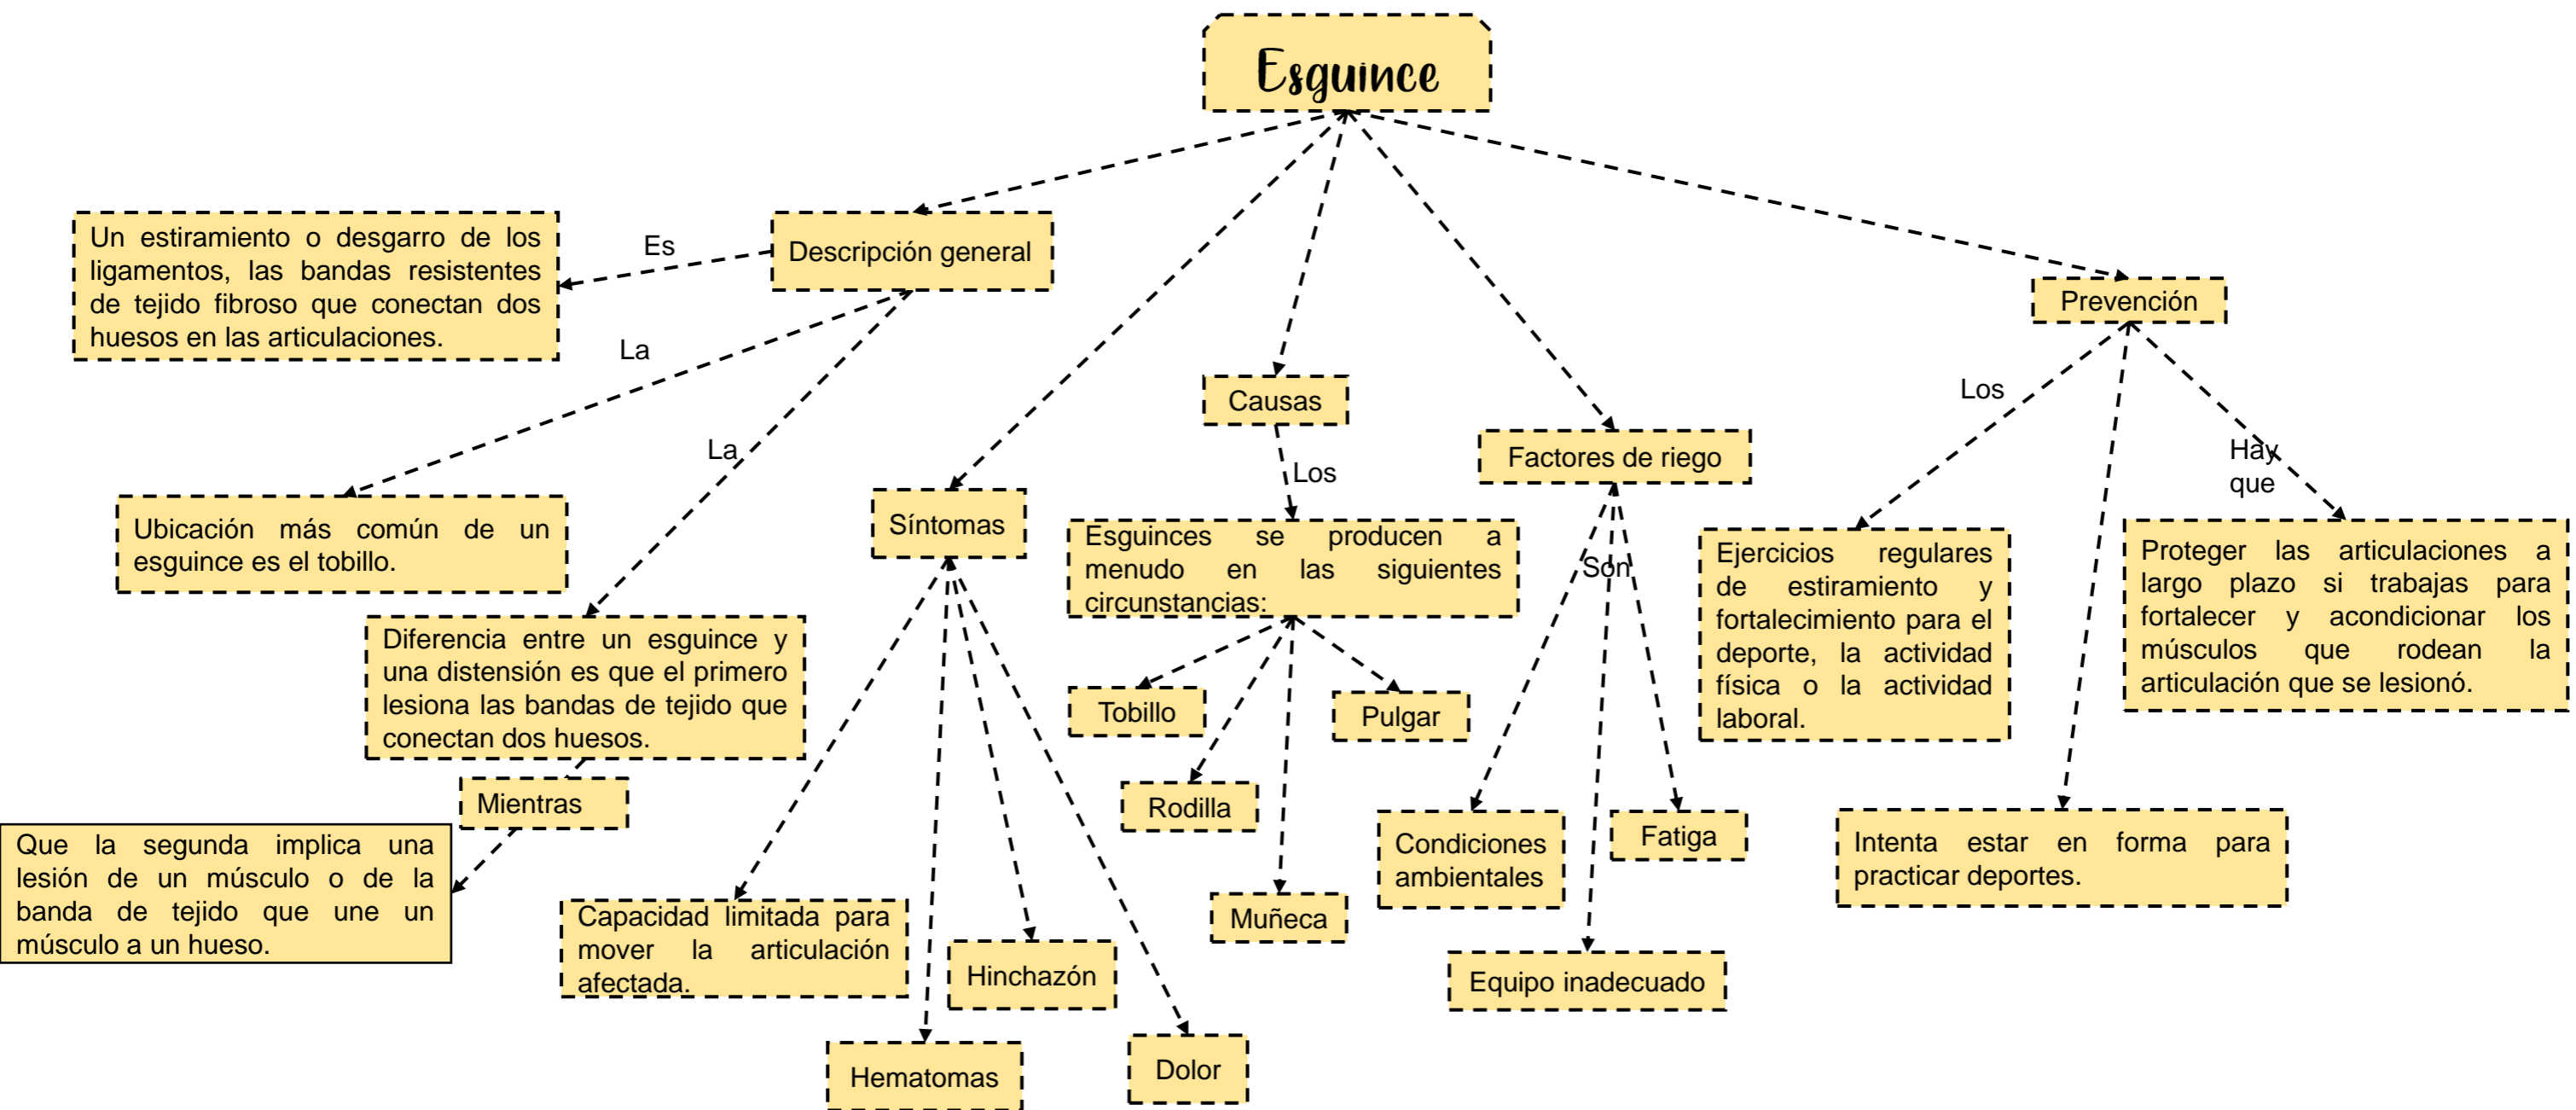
Esguince

Descripción general

Es

Un estiramiento o desgarro de los ligamentos, las bandas resistentes de tejido fibroso que conectan dos huesos en las articulaciones.

La

Ubicación más común de un esguince es el tobillo.

La

Diferencia entre un esguince y una distensión es que el primero lesiona las bandas de tejido que conectan dos huesos.

Mientras

Que la segunda implica una lesión de un músculo o de la banda de tejido que une un músculo a un hueso.

Síntomas

Capacidad limitada para mover la articulación afectada.

Hematomas

Hinchazón

Dolor

Causas

Los

Esguinces se producen a menudo en las siguientes circunstancias:

Tobillo

Pulgar

Rodilla

Muñeca

Factores de riego

Son

Condiciones ambientales

Fatiga

Equipo inadecuado

Prevención

Los

Ejercicios regulares de estiramiento y fortalecimiento para el deporte, la actividad física o la actividad laboral.

Hay que

Proteger las articulaciones a largo plazo si trabajas para fortalecer y acondicionar los músculos que rodean la articulación que se lesionó.

Intenta estar en forma para practicar deportes.